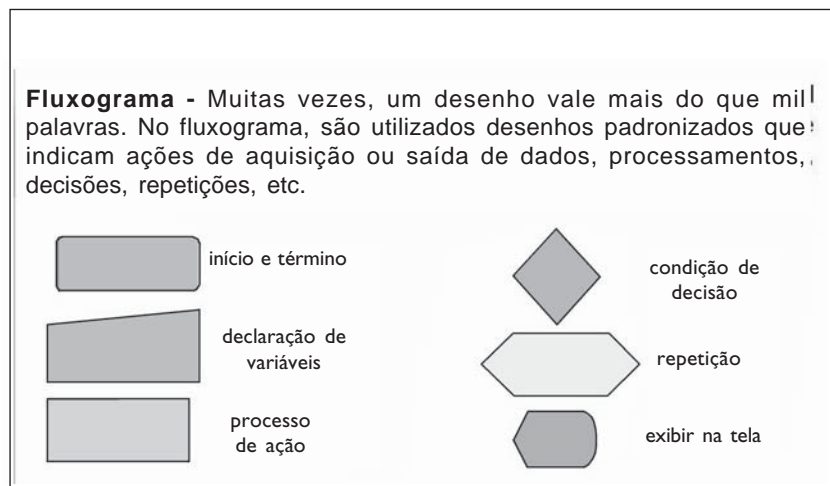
**Fluxograma -** Muitas vezes, um desenho vale mais do que mil palavras. No fluxograma, são utilizados desenhos padronizados que indicam ações de aquisição ou saída de dados, processamentos, decisões, repetições, etc.

início e término

condição de decisão

declaração de variáveis

repetição

processo de ação

exibir na tela